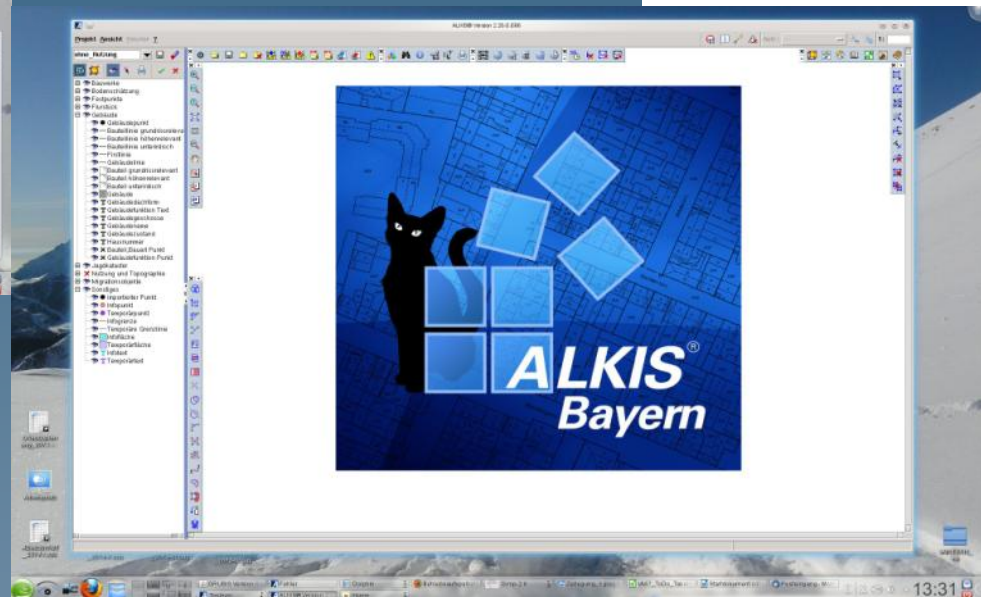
ALKIS®-Version 2.20.0.3395

Projekt Ansicht Fenster ?

Bauwerke
Bodenschätzung
Festpunkte
Flurstück
Gebäude
Gebäudepunkt
Bauteillinie grundrissrelevant
Bauteillinie höhenrelevant
Bauteillinie unterirdisch
Firstlinie
Gebäudelinie
Bauteil grundrissrelevant
Bauteil höhenrelevant
Bauteil unterirdisch
Gebäude
Gebäudedachform
Gebäudefunktion Text
Gebäudegeschosse
Gebäudename
Gebäudezustand
Hausnummer
Bauteil,Bauart Punkt
Gebäudefunktion Punkt
Jagdkataster
Nutzung und Topographie
Migrationsobjekte
Sonstiges
Importierter Punkt
Infopunkt
Temporärpunkt
Infogrenze
Temporäre Grenzlinie
Infofläche
Temporärfläche
Infotext
Temporärtext

ALKIS®
Bayern

13:31